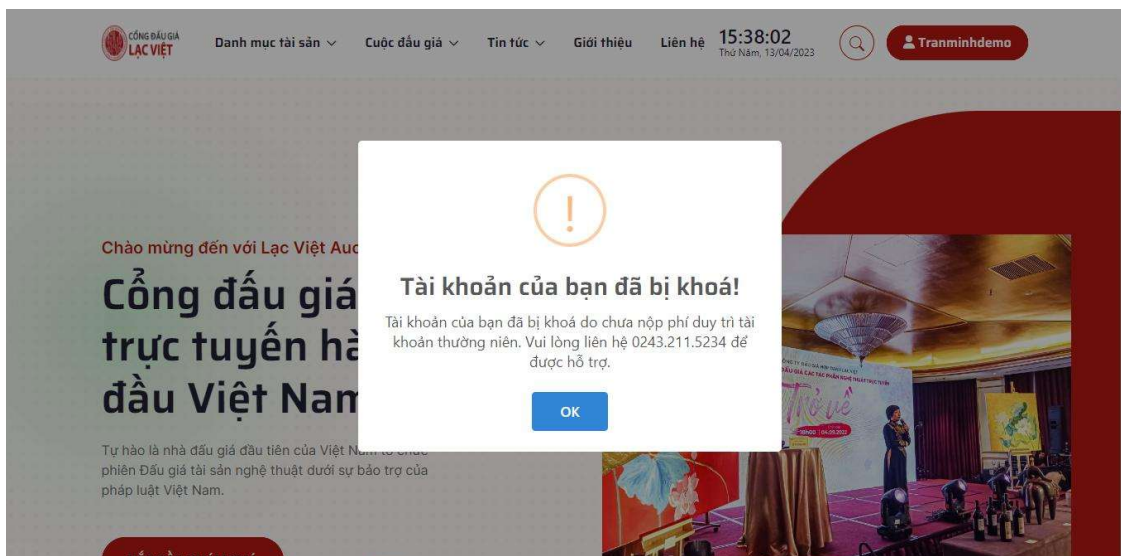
CỔNG ĐẤU GIÁ LẠC VIỆT

Danh mục tài sản ∨ Cuộc đấu giá ∨ Tin tức ∨ Giới thiệu Liên hệ 15:38:02 Thứ Năm, 13/04/2023

Tranminhdemo

Chào mừng đến với Lạc Việt Auc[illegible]

Cổng đấu giá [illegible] trực tuyến hà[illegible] đầu Việt Nam

Tự hào là nhà đấu giá đầu tiên của Việt Nam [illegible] phiên Đấu giá tài sản nghệ thuật dưới sự bảo trợ của pháp luật Việt Nam.

!

Tài khoản của bạn đã bị khoá!

Tài khoản của bạn đã bị khoá do chưa nộp phí duy trì tài khoản thường niên. Vui lòng liên hệ 0243.211.5234 để được hỗ trợ.

OK

Trở về